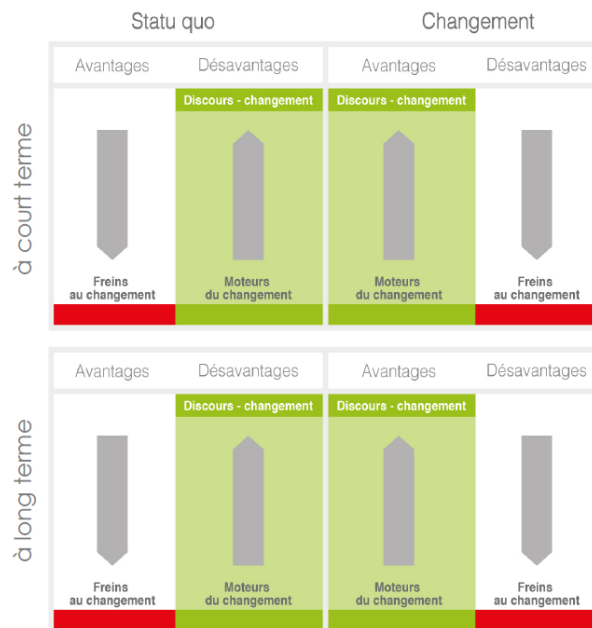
|  | Statu quo |  | Changement |  |
|---|---|---|---|---|
|  | Avantages | Désavantages | Avantages | Désavantages |
| à court terme |  | Discours - changement | Discours - changement |  |
|  | Freins au changement | Moteurs du changement | Moteurs du changement | Freins au changement |
|  | Avantages | Désavantages | Avantages | Désavantages |
| à long terme |  | Discours - changement | Discours - changement |  |
|  | Freins au changement | Moteurs du changement | Moteurs du changement | Freins au changement |